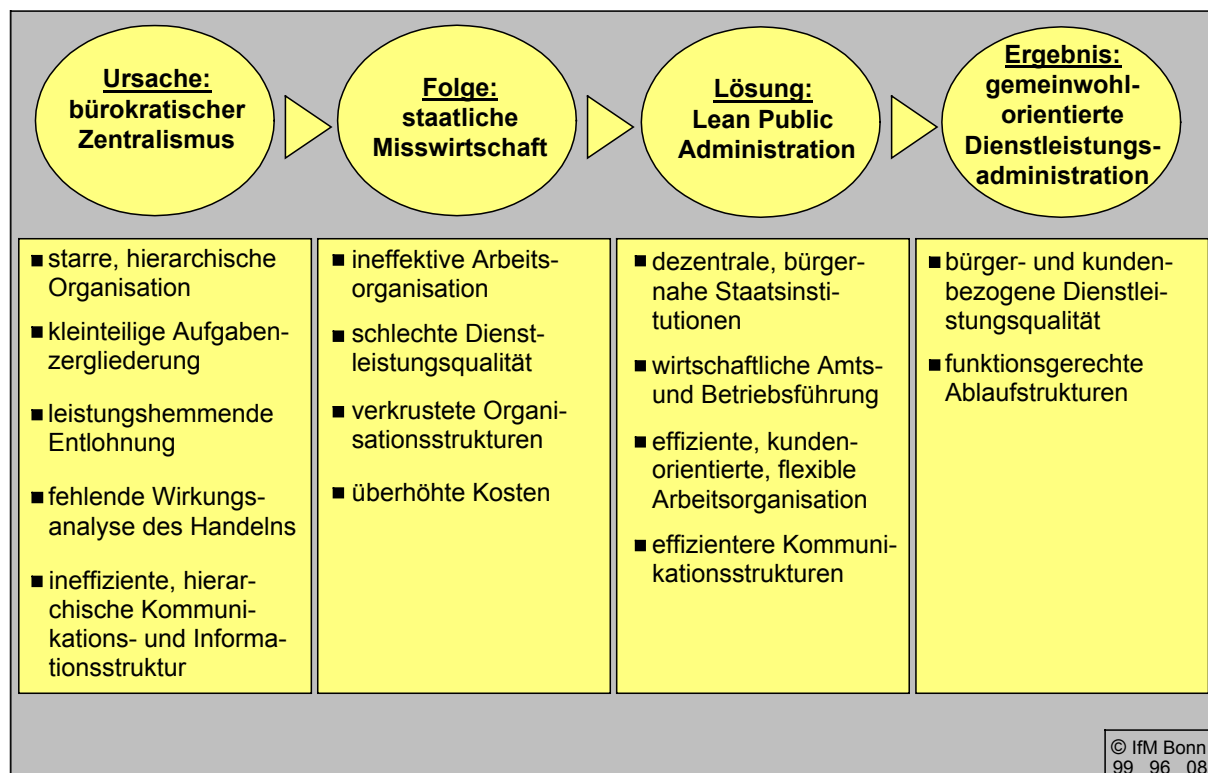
**Ursache:** bürokratischer Zentralismus

**Folge:** staatliche Misswirtschaft

**Lösung:** Lean Public Administration

**Ergebnis:** gemeinwohlorientierte Dienstleistungsadministration

- starre, hierarchische Organisation
- kleinteilige Aufgabenzergliederung
- leistungshemmende Entlohnung
- fehlende Wirkungsanalyse des Handelns
- ineffiziente, hierarchische Kommunikations- und Informationsstruktur

- ineffektive Arbeitsorganisation
- schlechte Dienstleistungsqualität
- verkrustete Organisationsstrukturen
- überhöhte Kosten

- dezentrale, bürgernahe Staatsinstitutionen
- wirtschaftliche Amts- und Betriebsführung
- effiziente, kundenorientierte, flexible Arbeitsorganisation
- effizientere Kommunikationsstrukturen

- bürger- und kundenbezogene Dienstleistungsqualität
- funktionsgerechte Ablaufstrukturen

© IfM Bonn
99 96 08